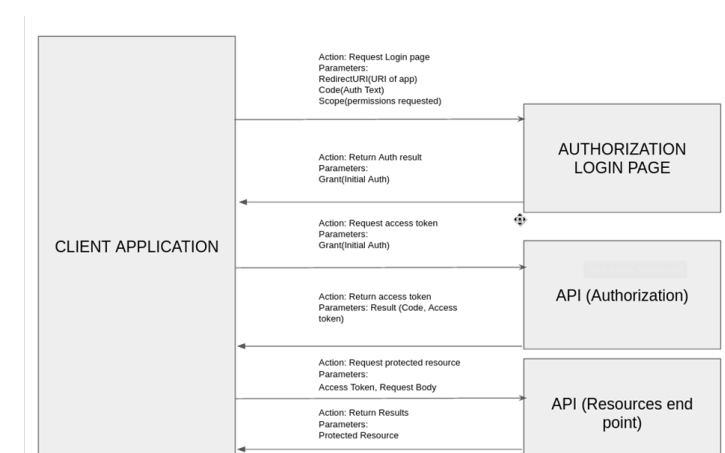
CLIENT APPLICATION

Action: Request Login page
Parameters:
RedirectURI(URI of app)
Code(Auth Text)
Scope(permissions requested)

AUTHORIZATION LOGIN PAGE

Action: Return Auth result
Parameters:
Grant(Initial Auth)

Action: Request access token
Parameters:
Grant(Initial Auth)

API (Authorization)

Action: Return access token
Parameters: Result (Code, Access token)

Action: Request protected resource
Parameters:
Access Token, Request Body

API (Resources end point)

Action: Return Results
Parameters:
Protected Resource